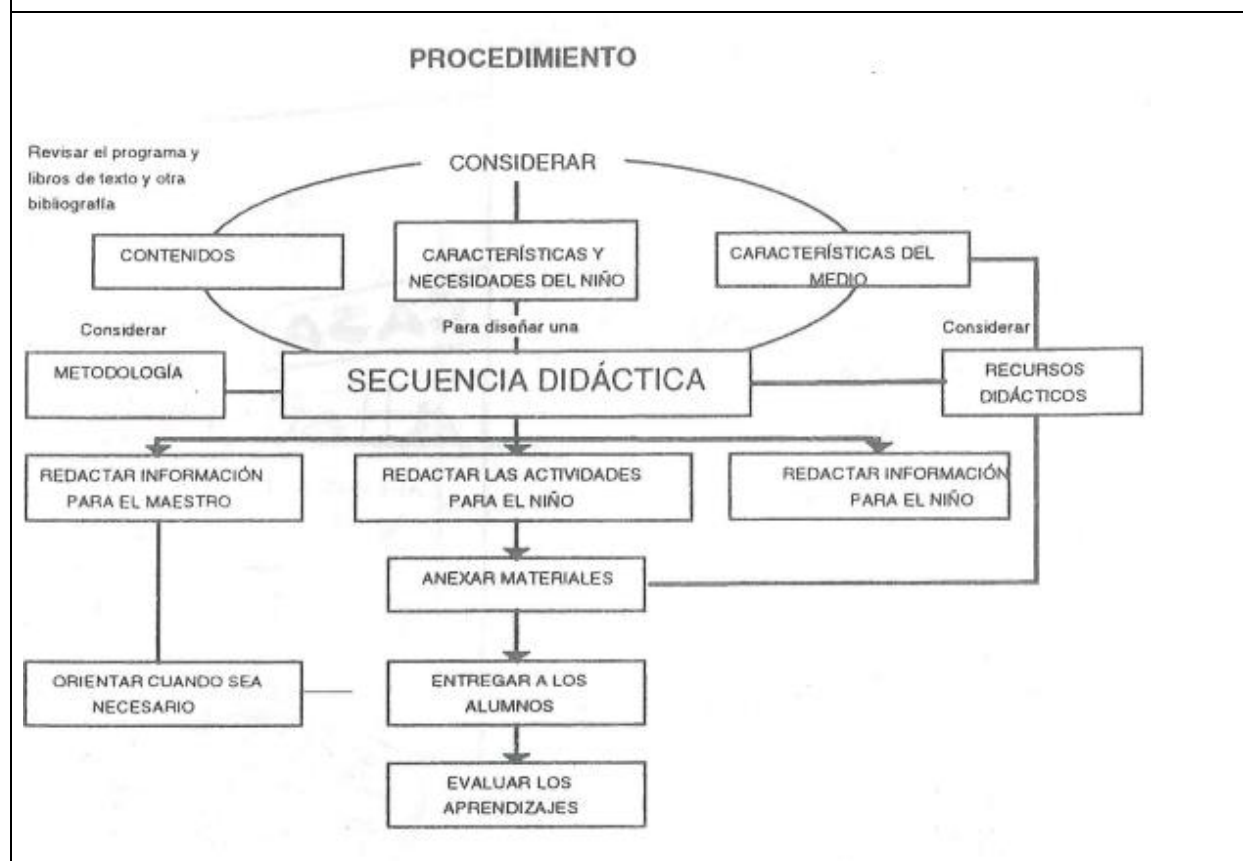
PROCEDIMIENTO

Revisar el programa y libros de texto y otra bibliografía

CONSIDERAR

CONTENIDOS

CARACTERÍSTICAS Y NECESIDADES DEL NIÑO

CARACTERÍSTICAS DEL MEDIO

Considerar

Para diseñar una

Considerar

METODOLOGÍA

SECUENCIA DIDÁCTICA

RECURSOS DIDÁCTICOS

REDACTAR INFORMACIÓN PARA EL MAESTRO

REDACTAR LAS ACTIVIDADES PARA EL NIÑO

REDACTAR INFORMACIÓN PARA EL NIÑO

ANEXAR MATERIALES

ORIENTAR CUANDO SEA NECESARIO

ENTREGAR A LOS ALUMNOS

EVALUAR LOS APRENDIZAJES